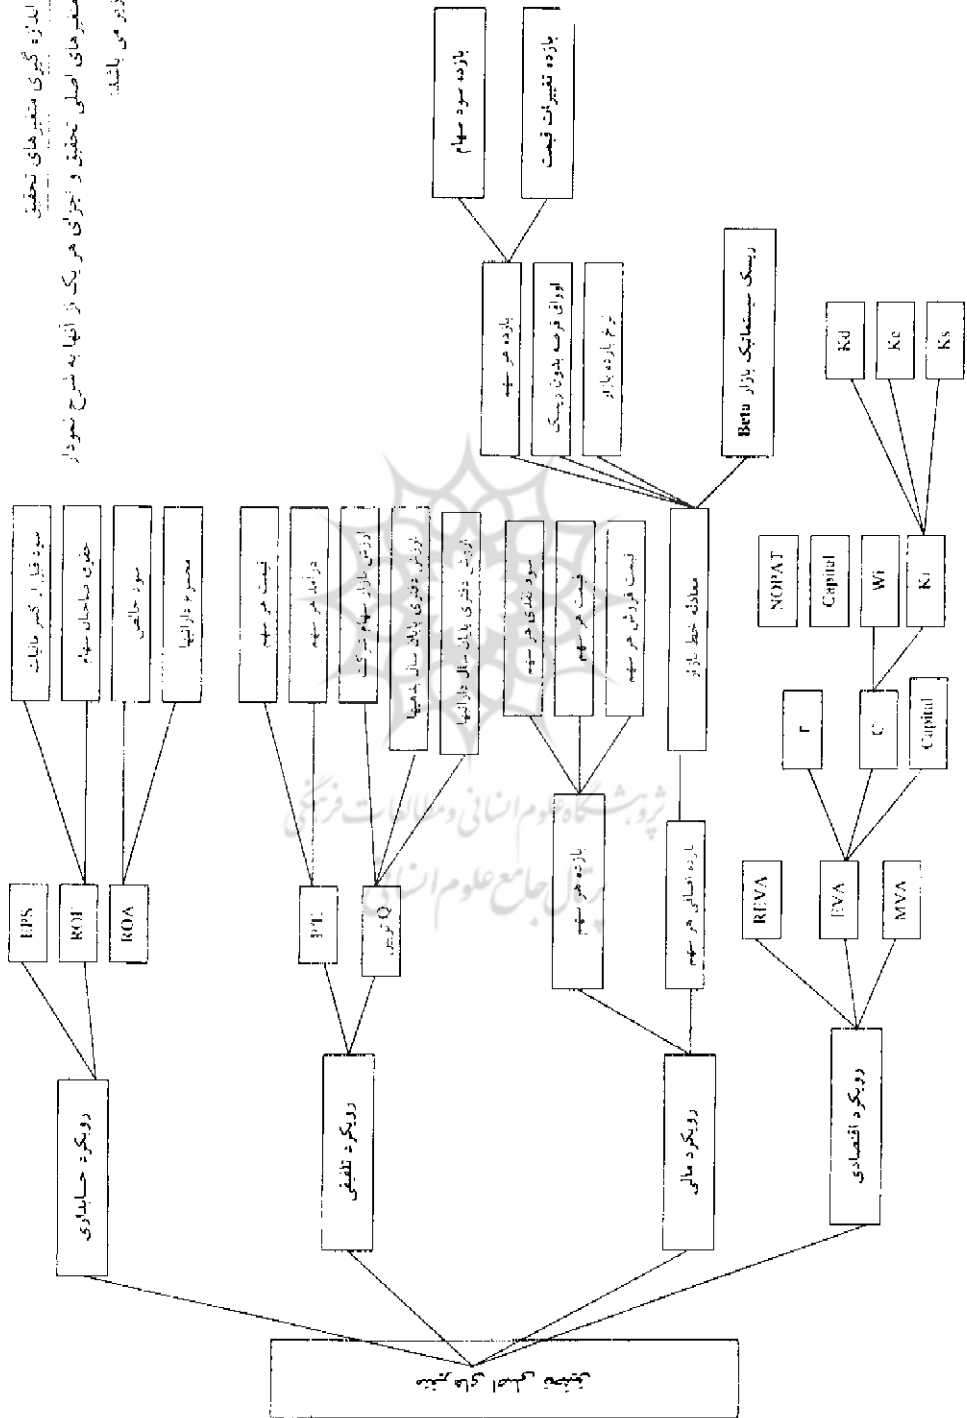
اندازه گیری متغیرهای تحقیق
متغیرهای اصلی تحقیق و اجزای هر یک از آنها به شرح نمودار
زیر می باشد:

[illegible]

رویکرد حسابداری
EPS
ROE
ROA
سود قبل از کسر مالیات
حقوق صاحبان سهام
سود خالص
مجموع دارائیها

رویکرد تلفیقی
P/E
Q توبین
قیمت هر سهم
درآمد هر سهم
ارزش بازار سهام شرکت
ارزش دفتری پایان سال بدهیها
ارزش دفتری پایان سال دارائیها

رویکرد مالی
بازده هر سهم
بازده اضافی هر سهم
سود نقدی هر سهم
قیمت هر سهم
قیمت فروش هر سهم
معادله خط بازار
بازده هر سهم
اوراق قرضه بدون ریسک
نرخ بازده بازار
ریسک سیستماتیک بازار Beta
بازده سود سهام
بازده تغییرات قیمت

رویکرد اقتصادی
REVA
EVA
MVA
r
C
Capital
NOPAT
Capital
Wi
Ki
Kd
Ke
Ks